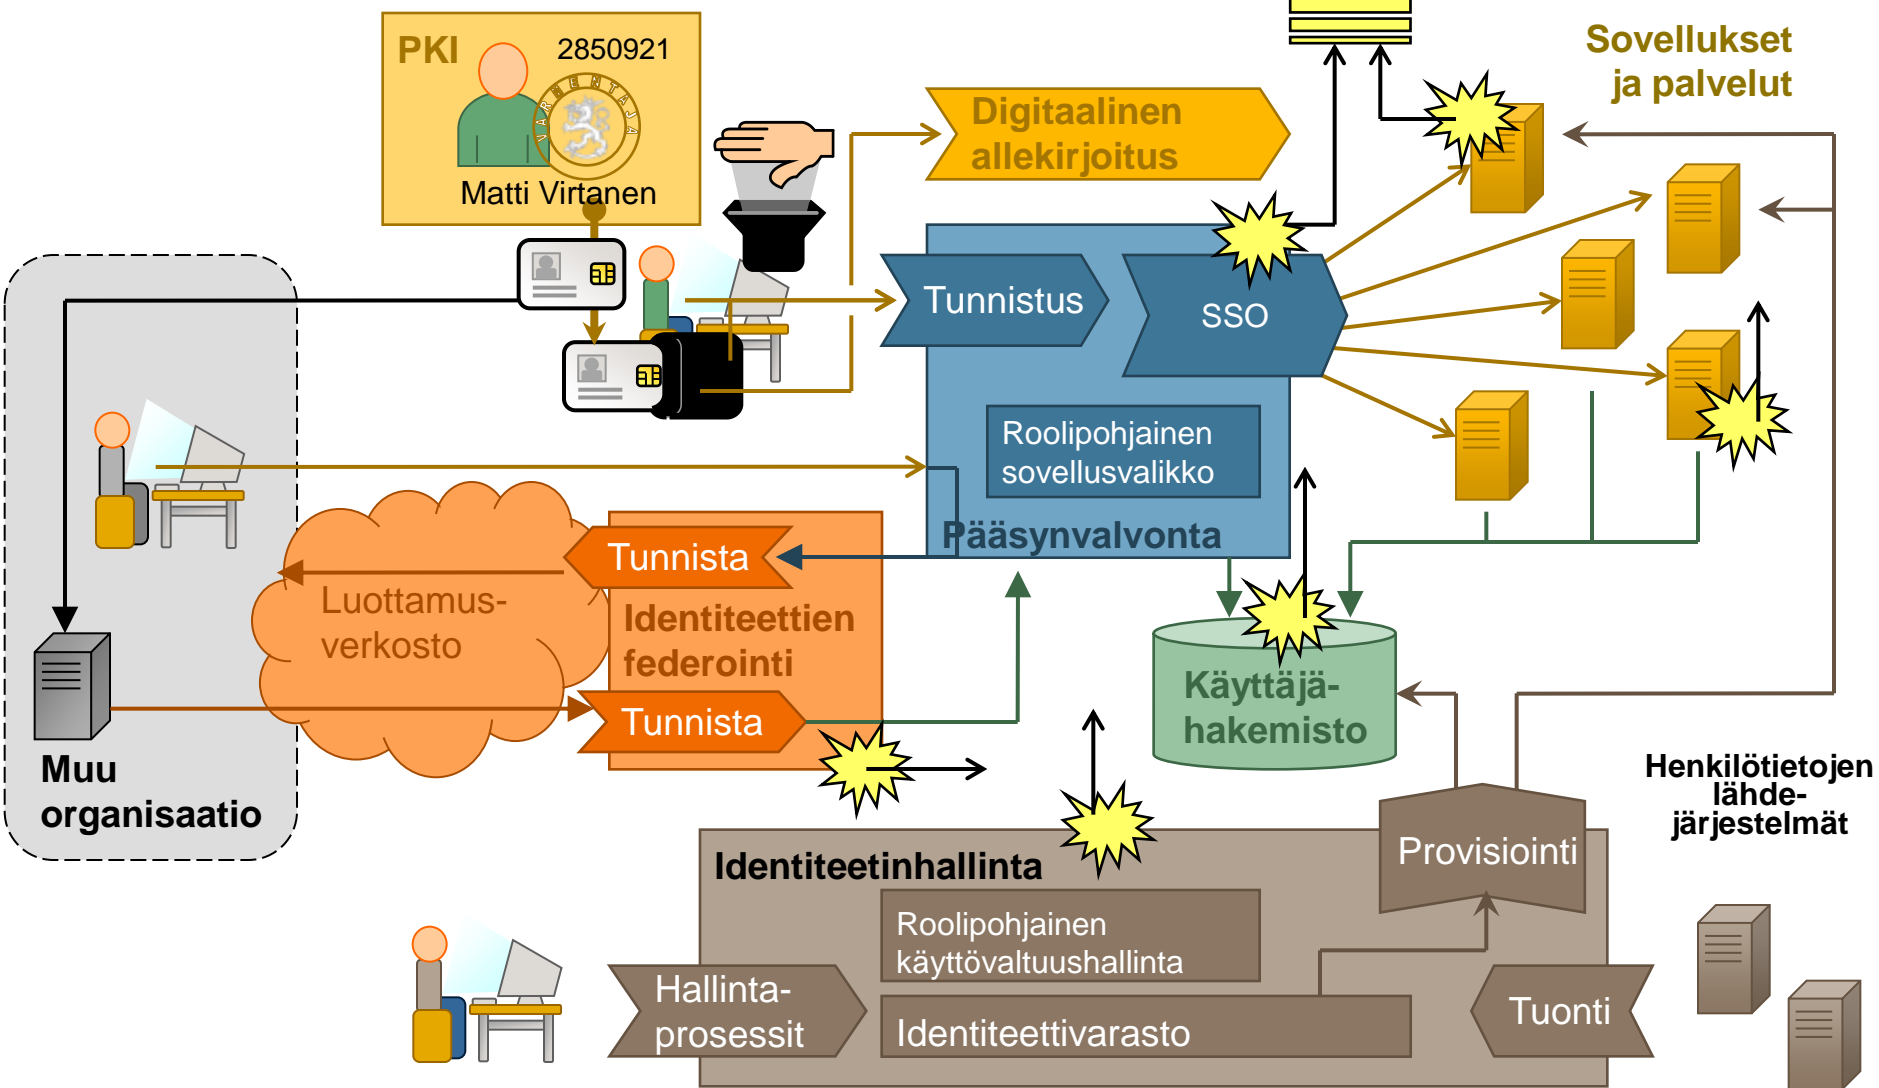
PKI
2850921
VARMENTAJA
Matti Virtanen

Digitaalinen allekirjoitus

Sovellukset ja palvelut

Tunnistus

SSO

Roolipohjainen sovellusvalikko

Pääsynvalvonta

Tunnista

Luottamus-verkosto

Identiteettien federointi

Tunnista

Käyttäjä-hakemisto

Muu organisaatio

Henkilötietojen lähde-järjestelmät

Identiteetinhallinta

Provisiointi

Roolipohjainen käyttövaltuushallinta

Hallinta-prosessit

Identiteettivarasto

Tuonti